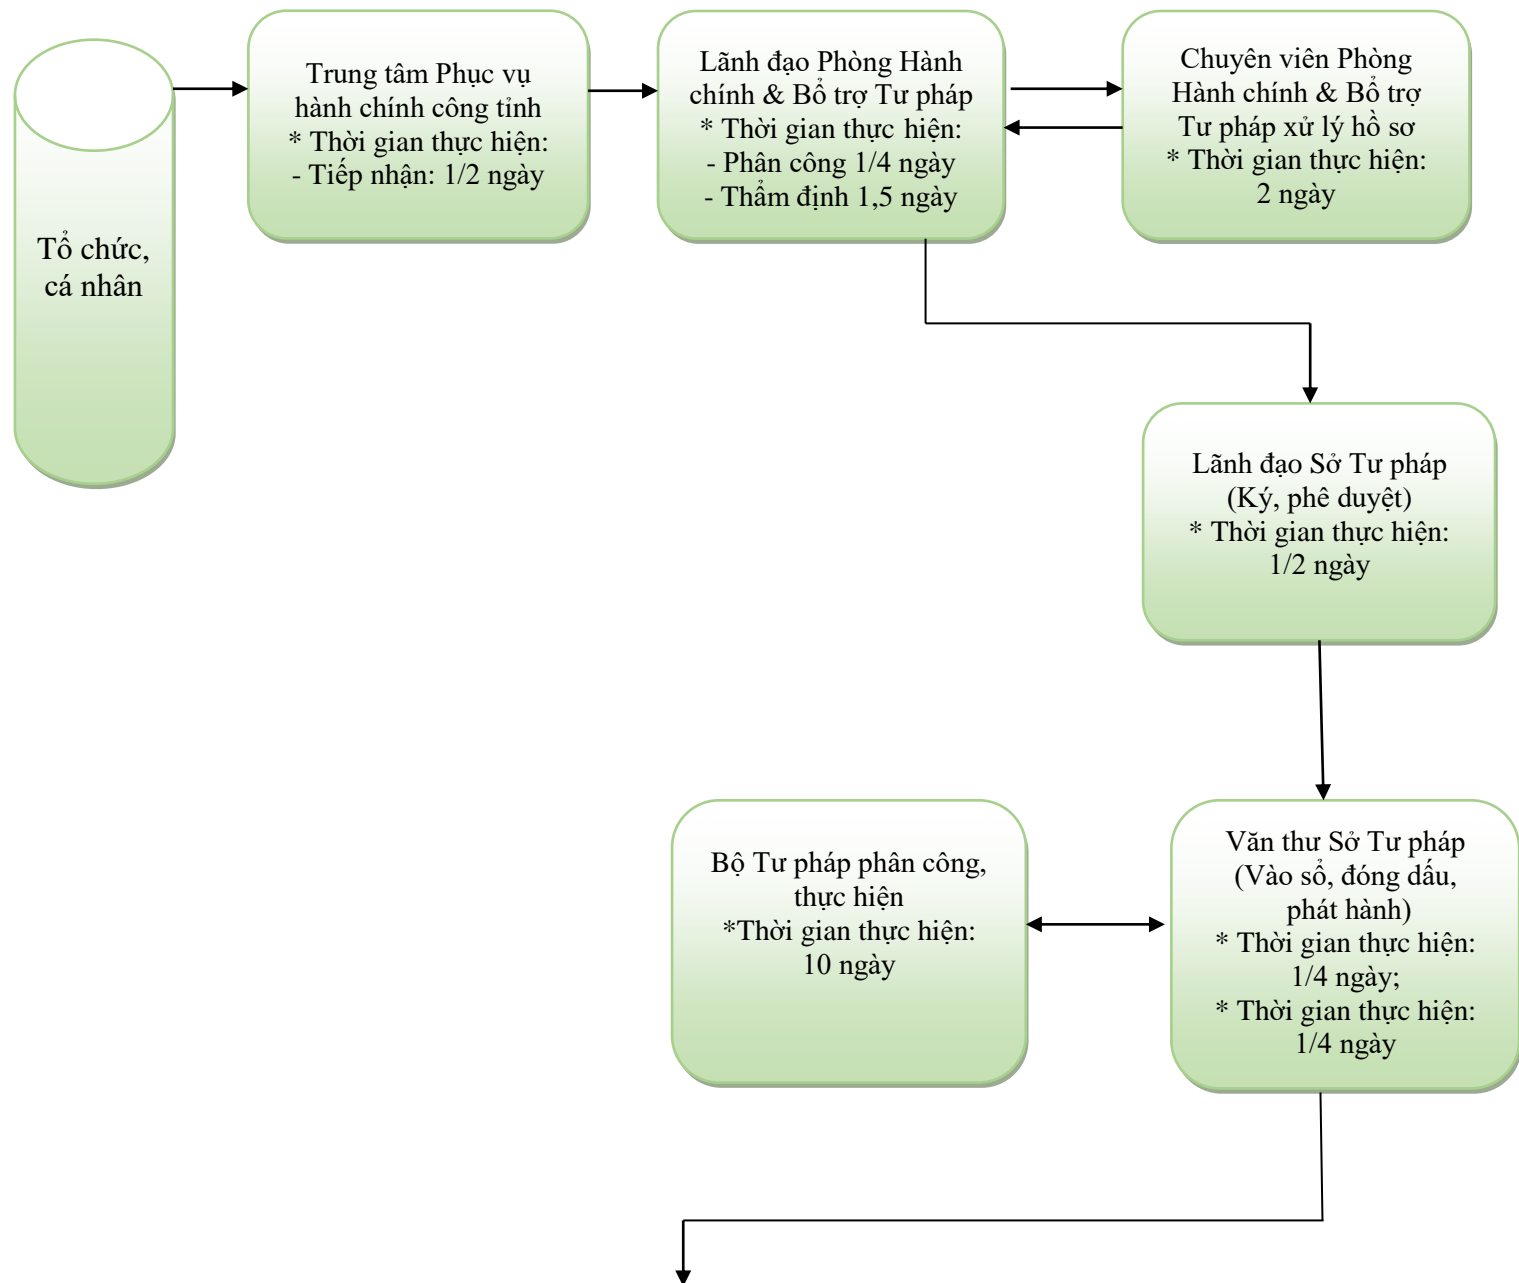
Tổ chức, cá nhân

Trung tâm Phục vụ hành chính công tỉnh
* Thời gian thực hiện:
- Tiếp nhận: 1/2 ngày

Lãnh đạo Phòng Hành chính & Bổ trợ Tư pháp
* Thời gian thực hiện:
- Phân công 1/4 ngày
- Thẩm định 1,5 ngày

Chuyên viên Phòng Hành chính & Bổ trợ Tư pháp xử lý hồ sơ
* Thời gian thực hiện:
2 ngày

Lãnh đạo Sở Tư pháp
(Ký, phê duyệt)
* Thời gian thực hiện:
1/2 ngày

Bộ Tư pháp phân công, thực hiện
*Thời gian thực hiện:
10 ngày

Văn thư Sở Tư pháp
(Vào sổ, đóng dấu, phát hành)
* Thời gian thực hiện:
1/4 ngày;
* Thời gian thực hiện:
1/4 ngày